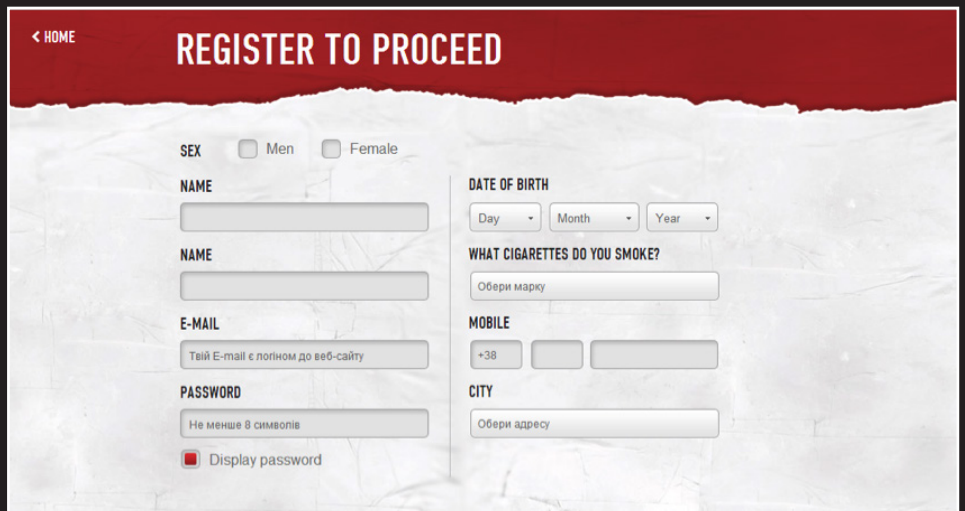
< HOME

REGISTER TO PROCEED

SEX Men Female

NAME

NAME

E-MAIL

Твій E-mail є логіном до веб-сайту

PASSWORD

Не менше 8 символів

Display password

DATE OF BIRTH

Day Month Year

WHAT CIGARETTES DO YOU SMOKE?

Обери марку

MOBILE

+38

CITY

Обери адресу